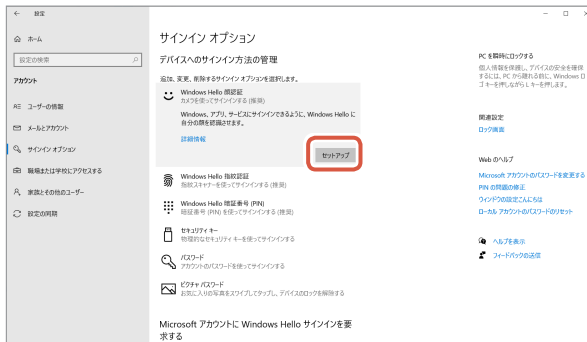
← 設定

ホーム

設定の検索

アカウント

ユーザーの情報

メールとアカウント

サインイン オプション

職場または学校にアクセスする

家族とその他のユーザー

設定の同期

サインイン オプション

デバイスへのサインイン方法の管理

追加、変更、削除するサインイン オプションを選択します。

Windows Hello 顔認証
カメラを使ってサインインする (推奨)

Windows、アプリ、サービスにサインインできるように、Windows Hello に自分の顔を登録します。

詳細情報

セットアップ

Windows Hello 指紋認証
指紋スキャナーを使ってサインインする (推奨)

Windows Hello 暗証番号 (PIN)
暗証番号 (PIN) を使ってサインインする (推奨)

セキュリティ キー
物理的なセキュリティ キーを使ってサインインする

パスワード
アカウントのパスワードを使ってサインインする

ピクチャ パスワード
お気に入りの写真をスワイプしてタップし、デバイスのロックを解除する

Microsoft アカウントに Windows Hello サインインを要求する

PC を瞬時にロックする

個人情報を保護し、デバイスの安全を確保するには、PC から離れる前に、Windows ロゴ キーを押しながら L キーを押します。

関連設定

ロック画面

Web のヘルプ

Microsoft アカウントのパスワードを変更する

PIN の問題の修正

ウィンドウの設定こんにちは

ローカル アカウントのパスワードのリセット

ヘルプを表示

フィードバックの送信

— □ ×